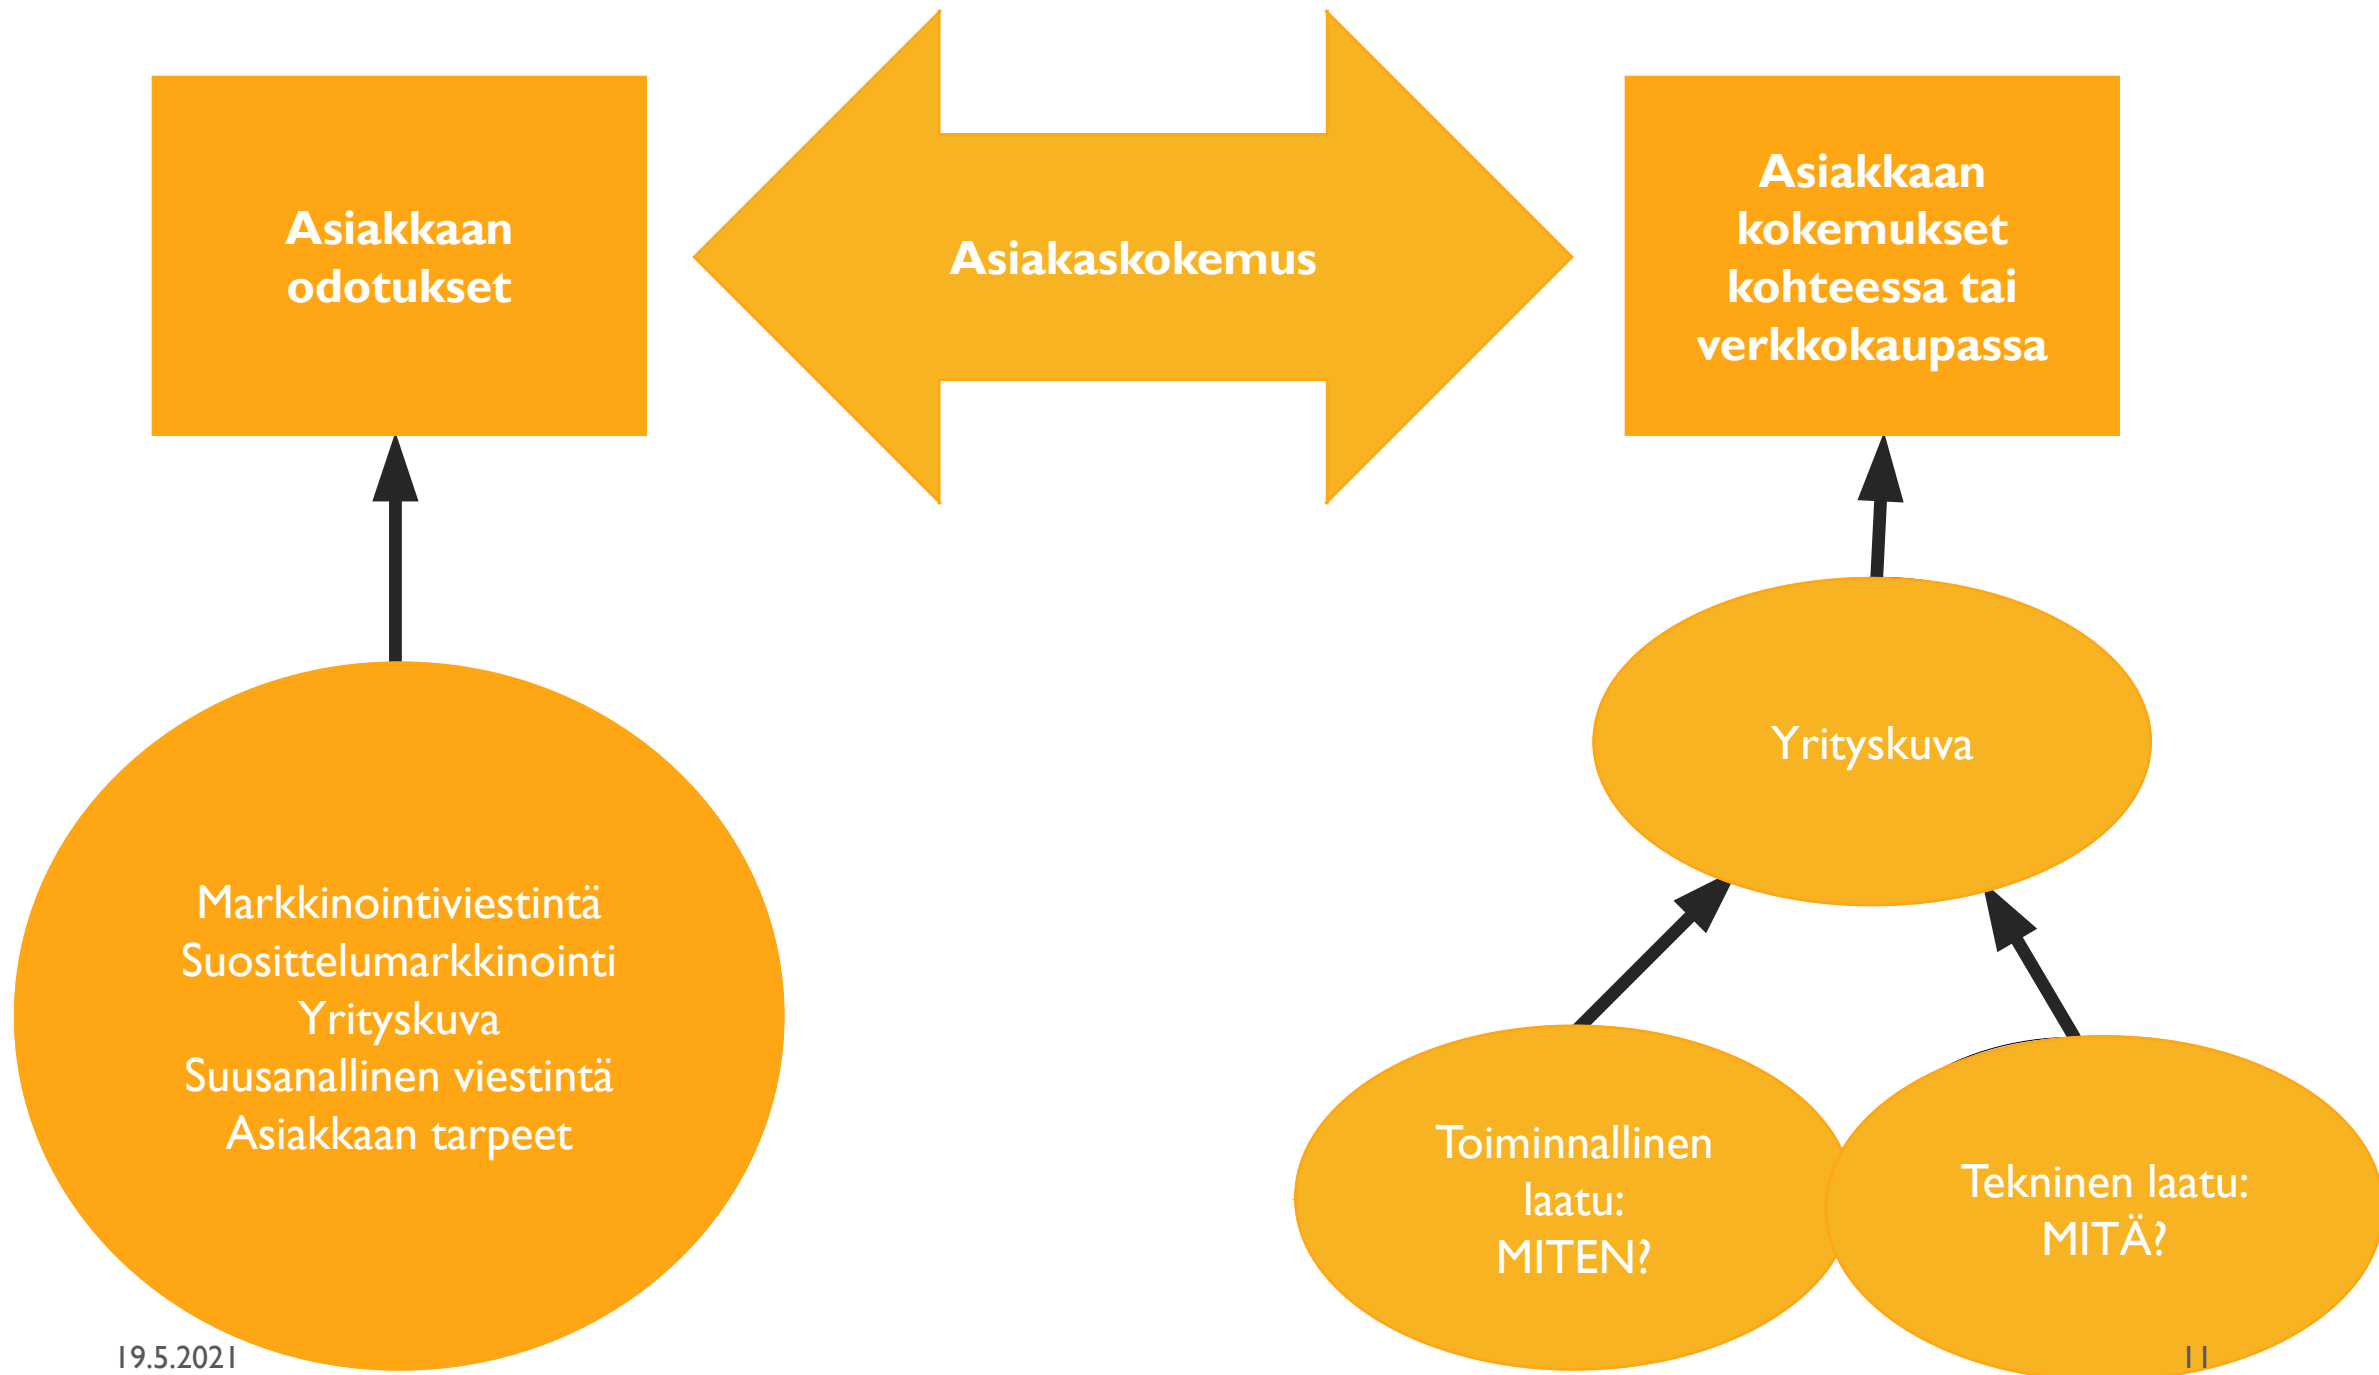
Asiakkaan odotukset

Asiakaskokemus

Asiakkaan kokemukset kohteessa tai verkkokaupassa

Markkinointiviestintä
Suosittelumarkkinointi
Yrityskuva
Suusanallinen viestintä
Asiakkaan tarpeet

Yrityskuva

Toiminnallinen laatu: MITEN?

Tekninen laatu: MITÄ?

19.5.2021

11